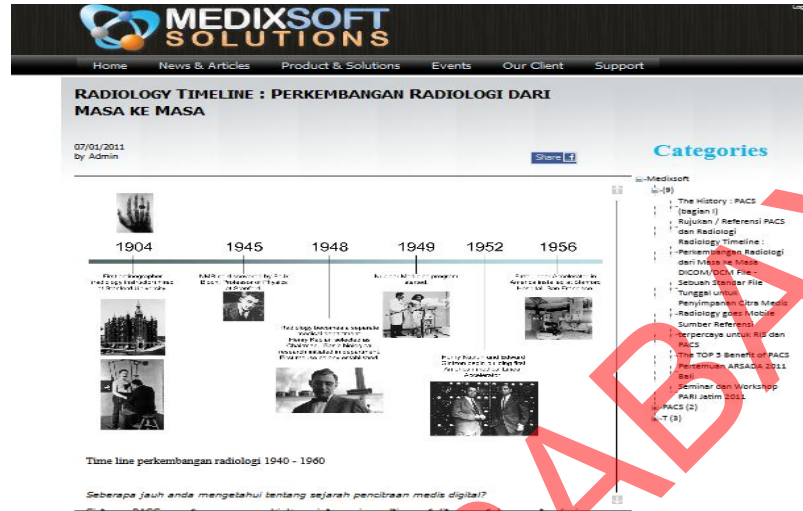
MEDIXSOFT SOLUTIONS

Home News & Articles Product & Solutions Events Our Client Support

RADIOLOGY TIMELINE : PERKEMBANGAN RADIOLOGI DARI MASA KE MASA

07/01/2011
by Admin

Share

Categories

1904 1945 1948 1949 1952 1956

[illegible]

Time line perkembangan radiologi 1940 - 1960

Seberapa jauh anda mengetahui tentang sejarah pencitraan medis digital?

Medixsoft
(9)
The History : PACS (bagian I)
Rujukan / Referensi PACS dan Radiologi
Radiology Timeline : Perkembangan Radiologi dari Masa ke Masa
DICOM/DCM File - Sebuah Standar File Tunggal untuk Penyimpanan Citra Medis
Radiology goes Mobile
Sumber Referensi terpercaya untuk RIS dan PACS
The TOP 5 Benefit of PACS
Pertemuan ARSADA 2011 Bali
Seminar dan Workshop PARI Jatim 2011
PACS (2)
IT (3)